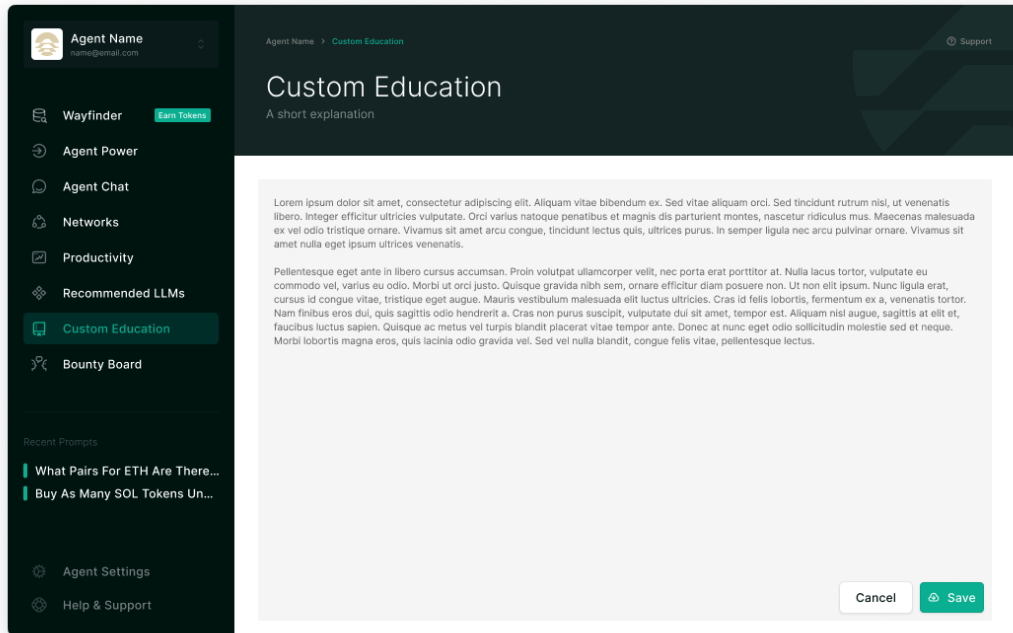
Agent Name
name@email.com

Wayfinder Earn Tokens
Agent Power
Agent Chat
Networks
Productivity
Recommended LLMs
Custom Education
Bounty Board

Recent Prompts
What Pairs For ETH Are There...
Buy As Many SOL Tokens Un...

Agent Settings
Help & Support

Agent Name > Custom Education
Support

Custom Education
A short explanation

Lorem ipsum dolor sit amet, consectetur adipiscing elit. Aliquam vitae bibendum ex. Sed vitae aliquam orci. Sed tincidunt rutrum nisl, ut venenatis libero. Integer efficitur ultricies vulputate. Orci varius natoque penatibus et magnis dis parturient montes, nascetur ridiculus mus. Maecenas malesuada ex vel odio tristique ornare. Vivamus sit amet arcu congue, tincidunt lectus quis, ultrices purus. In semper ligula nec arcu pulvinar ornare. Vivamus sit amet nulla eget ipsum ultrices venenatis.

Pellentesque eget ante in libero cursus accumsan. Proin volutpat ullamcorper velit, nec porta erat porttitor at. Nulla lacus tortor, vulputate eu commodo vel, varius eu odio. Morbi ut orci justo. Quisque gravida nibh sem, ornare efficitur diam posuere non. Ut non elit ipsum. Nunc ligula erat, cursus id congue vitae, tristique eget augue. Mauris vestibulum malesuada elit luctus ultricies. Cras id felis lobortis, fermentum ex a, venenatis tortor. Nam finibus eros dui, quis sagittis odio hendrerit a. Cras non purus suscipit, vulputate dui sit amet, tempor est. Aliquam nisl augue, sagittis at elit et, faucibus luctus sapien. Quisque ac metus vel turpis blandit placerat vitae tempor ante. Donec at nunc eget odio sollicitudin molestie sed et neque. Morbi lobortis magna eros, quis lacinia odio gravida vel. Sed vel nulla blandit, congue felis vitae, pellentesque lectus.

Cancel
Save